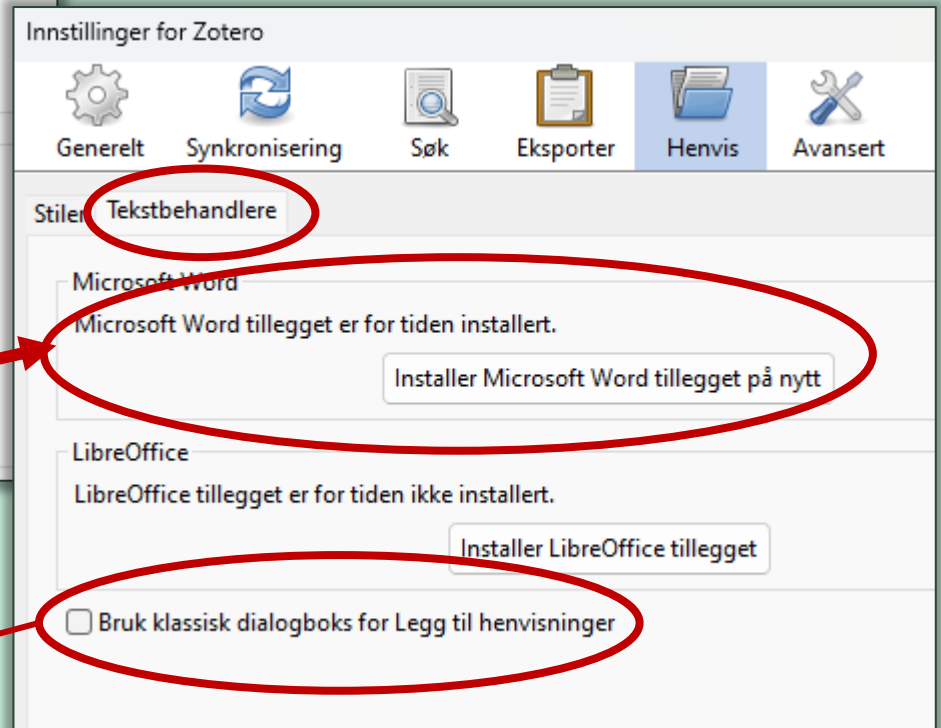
Innstillinger for Zotero

Generelt Synkronisering Søk Eksporter Henvis Avansert

Stiler Tekstbehandlere

Microsoft Word

Microsoft Word tillegget er for tiden installert.

Installer Microsoft Word tillegget på nytt

LibreOffice

LibreOffice tillegget er for tiden ikke installert.

Installer LibreOffice tillegget

Bruk klassisk dialogboks for Legg til henvisninger